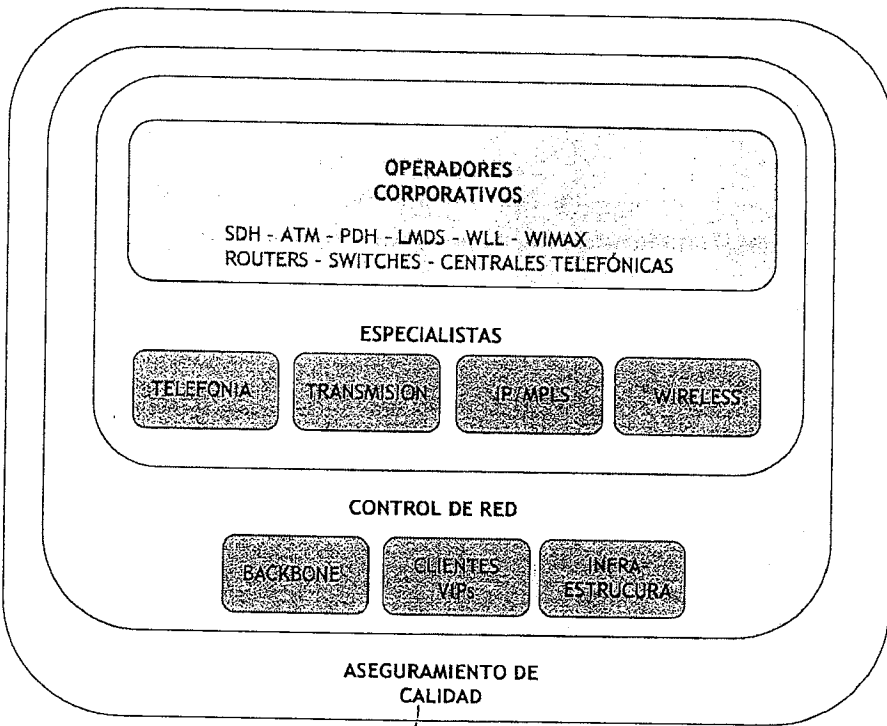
OPERADORES CORPORATIVOS

SDH - ATM - PDH - LMDS - WLL - WIMAX
ROUTERS - SWITCHES - CENTRALES TELEFÓNICAS

ESPECIALISTAS

TELEFONIA

TRANSMISION

IP/MPLS

WIRELESS

CONTROL DE RED

BACKBONE

CLIENTES VIPs

INFRA-ESTRUCURA

ASEGURAMIENTO DE CALIDAD